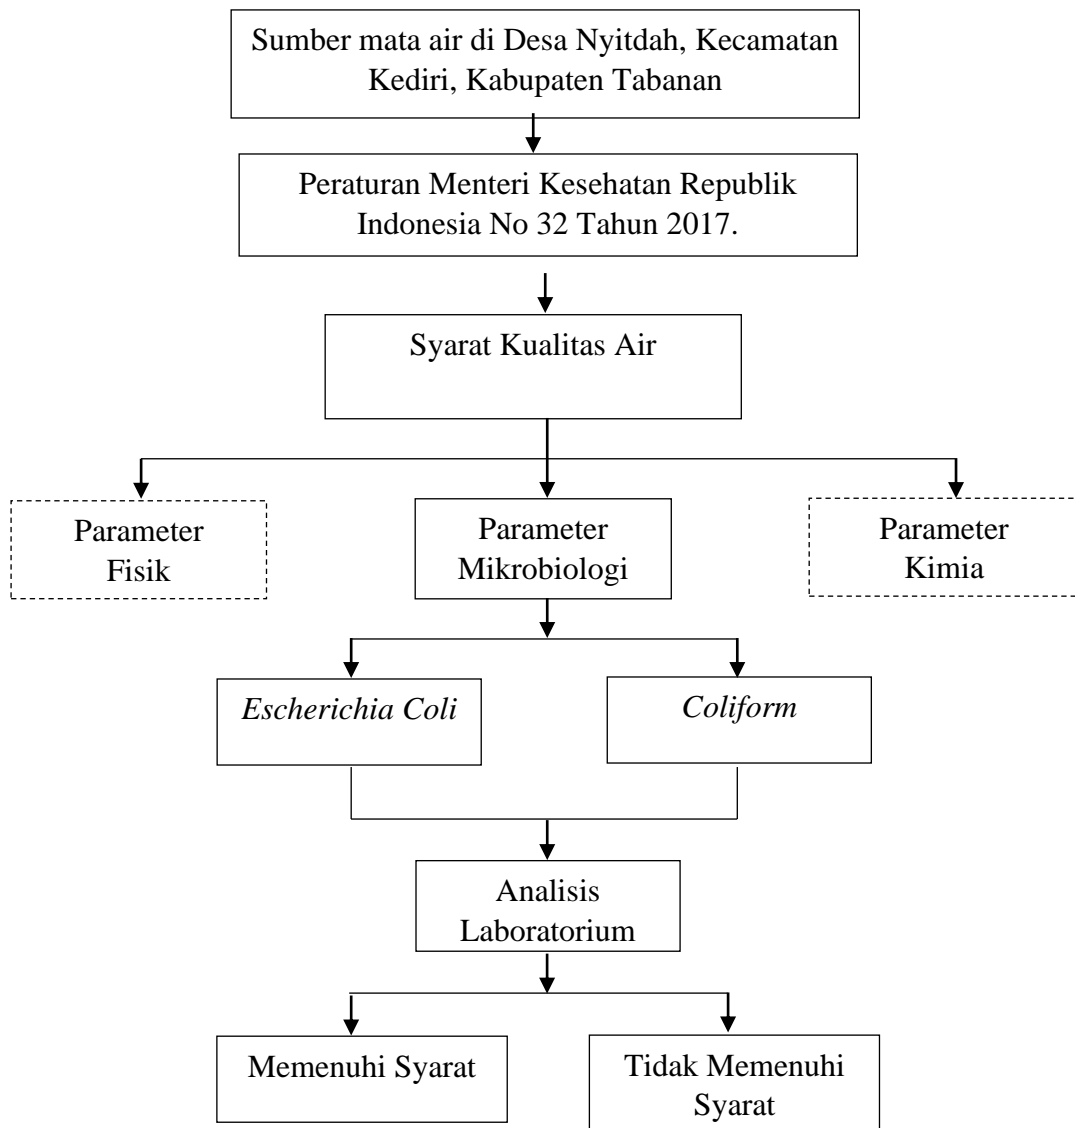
Sumber mata air di Desa Nyitdah, Kecamatan Kediri, Kabupaten Tabanan

Peraturan Menteri Kesehatan Republik Indonesia No 32 Tahun 2017.

Syarat Kualitas Air

Parameter Fisik

Parameter Mikrobiologi

Parameter Kimia

*Escherichia Coli*

*Coliform*

Analisis Laboratorium

Memenuhi Syarat

Tidak Memenuhi Syarat